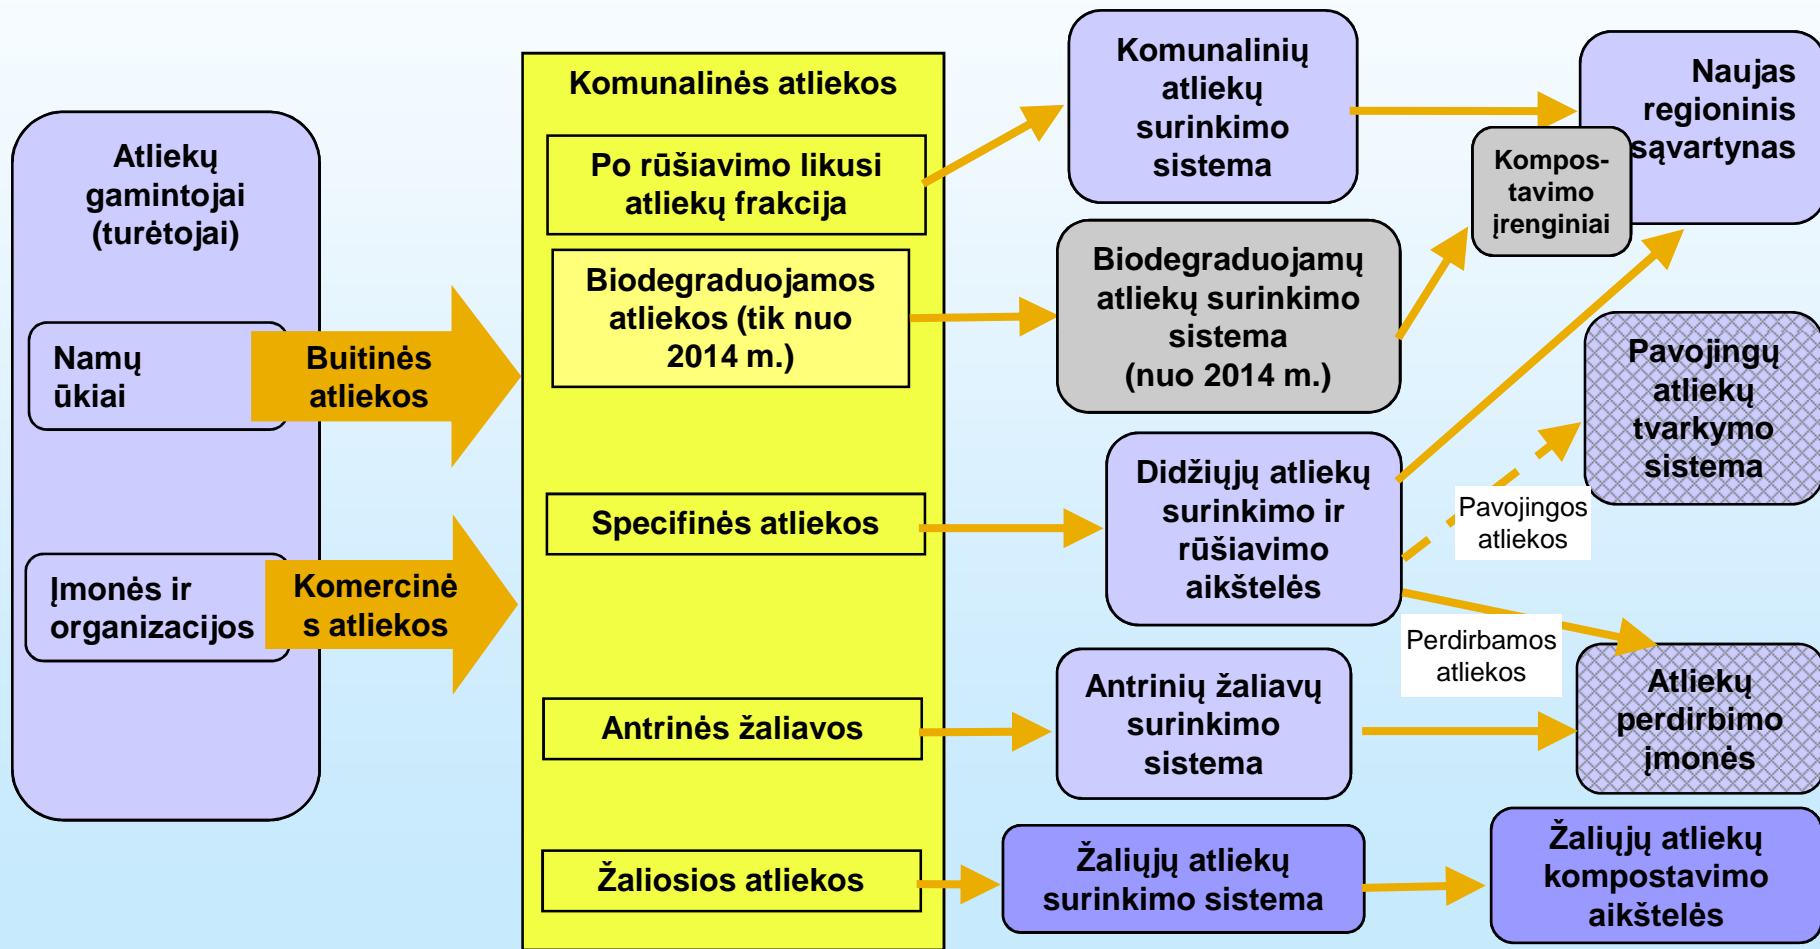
Atliekų gamintojai (turėtojai)

Namų ūkiai

Buitinės atliekos

Įmonės ir organizacijos

Komercinė s atliekos

Komunalinės atliekos

Po rūšiavimo likusi atliekų frakcija

Biodegraduojamos atliekos (tik nuo 2014 m.)

Specifinės atliekos

Antrinės žaliavos

Žaliosios atliekos

Komunalinių atliekų surinkimo sistema

Biodegraduojamų atliekų surinkimo sistema (nuo 2014 m.)

Didžiųjų atliekų surinkimo ir rūšiavimo aikštelės

Antrinių žaliavų surinkimo sistema

Žaliųjų atliekų surinkimo sistema

Naujas regioninis sąvartynas

Kompos-tavimo įrenginiai

Pavojingų atliekų tvarkymo sistema

Pavojingos atliekos

Perdirbamos atliekos

Atliekų perdirbimo įmonės

Žaliųjų atliekų kompostavimo aikštelės